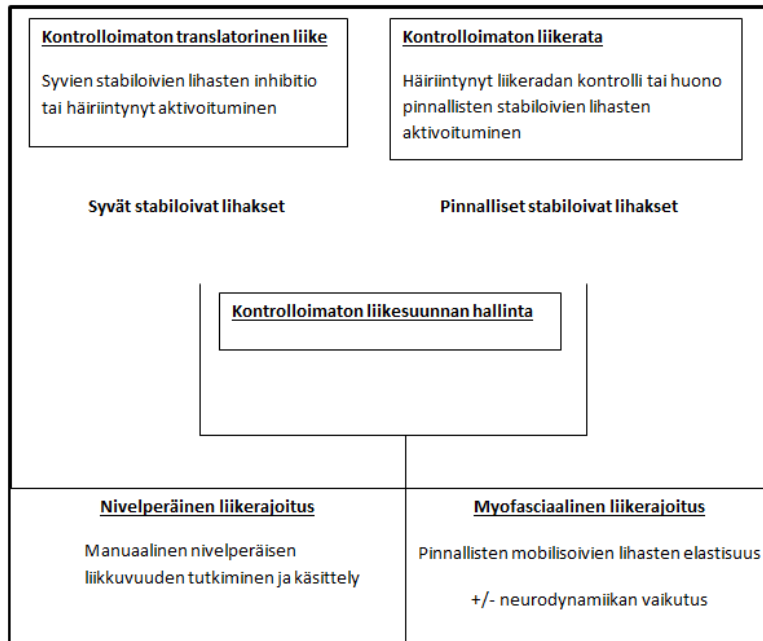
Kontrolloimaton translatorinen liike

Syvien stabiloivien lihasten inhibitio tai häiriintynyt aktivoituminen

Kontrolloimaton liikerata

Häiriintynyt liikeradan kontrolli tai huono pinnallisten stabiloivien lihasten aktivoituminen

Syvät stabiloivat lihakset

Pinnalliset stabiloivat lihakset

Kontrolloimaton liikesuunnan hallinta

Nivelperäinen liikerajoitus

Manuaalinen nivelperäisen liikkuvuuden tutkiminen ja käsittely

Myofasciaalinen liikerajoitus

Pinnallisten mobilisoivien lihasten elastisuus

+/- neurodynamiikan vaikutus